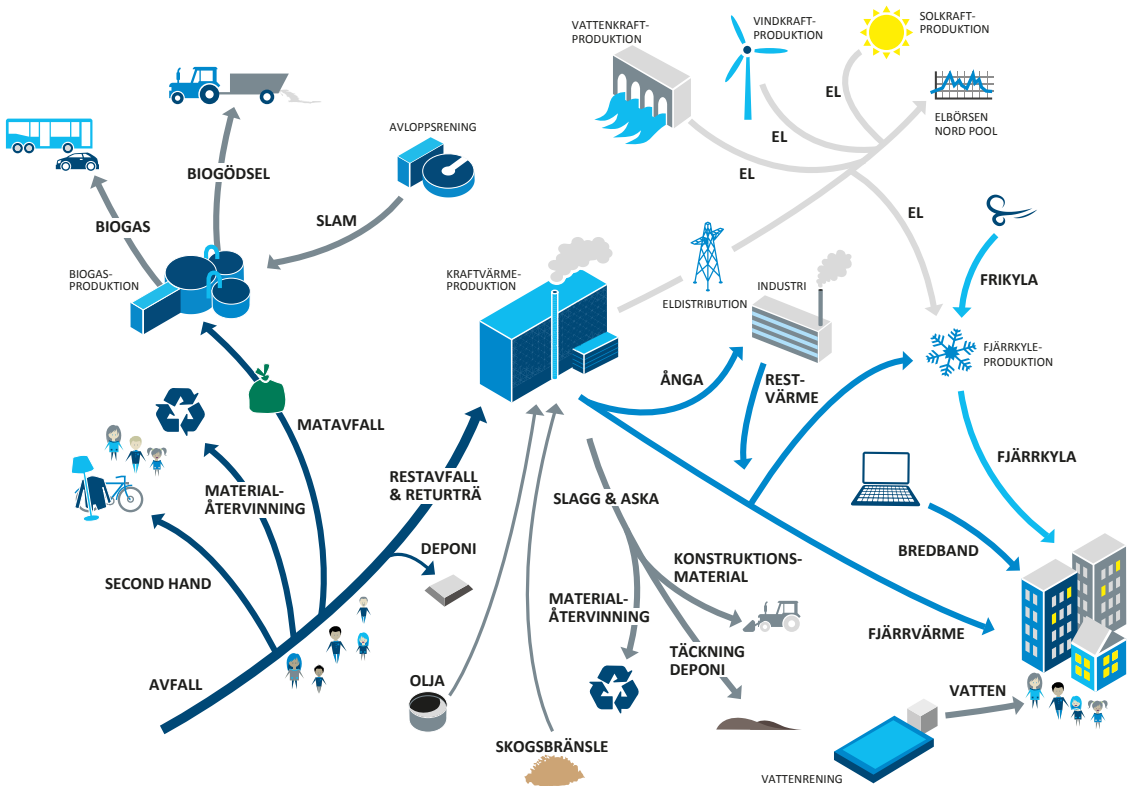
VATTENKRAFT-PRODUKTION

VINDKRAFT-PRODUKTION

SOLKRAFT-PRODUKTION

ELBÖRSEN NORD POOL

EL

EL

EL

EL

AVLOPPSRENING

BIOGÖDSEL

BIOGAS

SLAM

BIOGAS-PRODUKTION

KRAFTVÄRME-PRODUKTION

ELDISTRIBUTION

INDUSTRI

FRIKYLA

FJÄRRKYLE-PRODUKTION

ÅNGA

REST-VÄRME

MATAVFALL

MATERIAL-ÅTERVINNING

RESTAVFALL & RETURTRÄ

FJÄRRKYLA

SLAGG & ASKA

DEPONI

SECOND HAND

KONSTRUKTIONS-MATERIAL

BREDBAND

MATERIAL-ÅTERVINNING

FJÄRRVÄRME

TÄCKNING DEPONI

AVFALL

OLJA

VATTEN

SKOGSBRÄNSLE

VATTENRENING